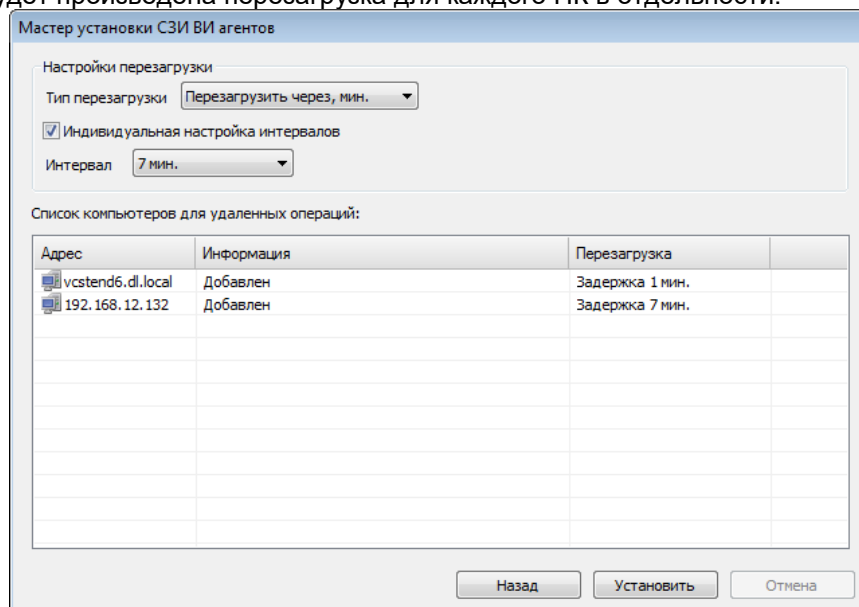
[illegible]дет производена перезагрузка для каждого ПК в отдельности.

Мастер установки СЗИ ВИ агентов

Настройки перезагрузки

Тип перезагрузки Перезагрузить через, мин.

Индивидуальная настройка интервалов

Интервал 7 мин.

Список компьютеров для удаленных операций:

| Адрес | Информация | Перезагрузка |
|---|---|---|
| vcstend6.dl.local | Добавлен | Задержка 1 мин. |
| 192.168.12.132 | Добавлен | Задержка 7 мин. |

Назад Установить Отмена